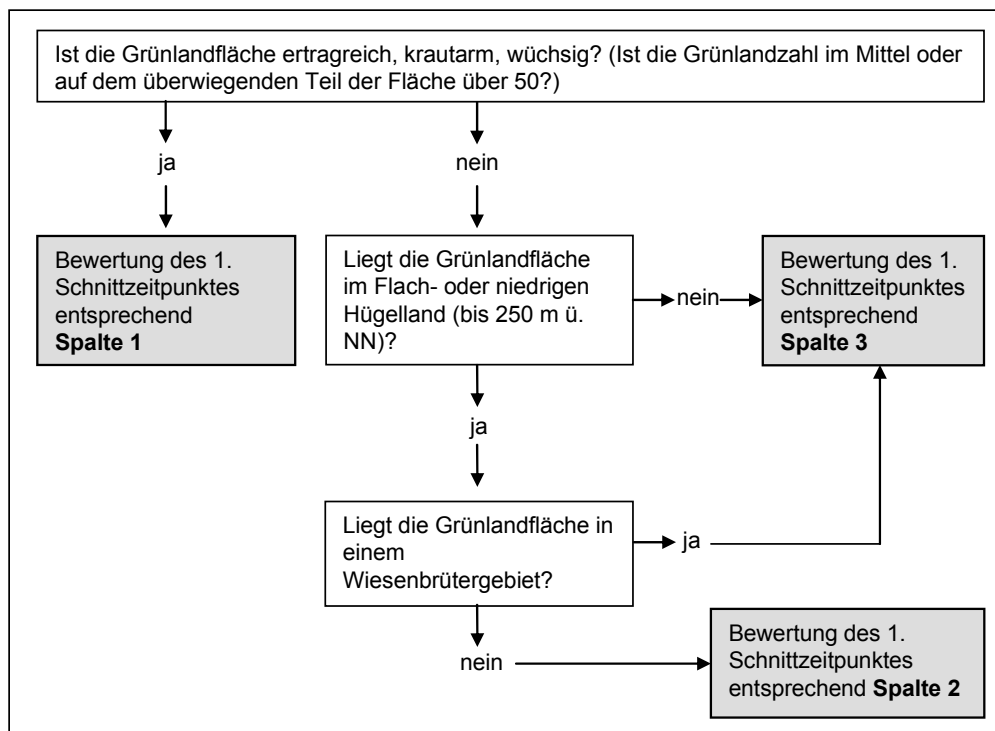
Ist die Grünlandfläche ertragreich, krautarm, wüchsig? (Ist die Grünlandzahl im Mittel oder auf dem überwiegenden Teil der Fläche über 50?)

ja

nein

Bewertung des 1. Schnittzeitpunktes entsprechend **Spalte 1**

Liegt die Grünlandfläche im Flach- oder niedrigen Hügelland (bis 250 m ü. NN)?

nein

Bewertung des 1. Schnittzeitpunktes entsprechend **Spalte 3**

ja

Liegt die Grünlandfläche in einem Wiesenbrütergebiet?

ja

nein

Bewertung des 1. Schnittzeitpunktes entsprechend **Spalte 2**